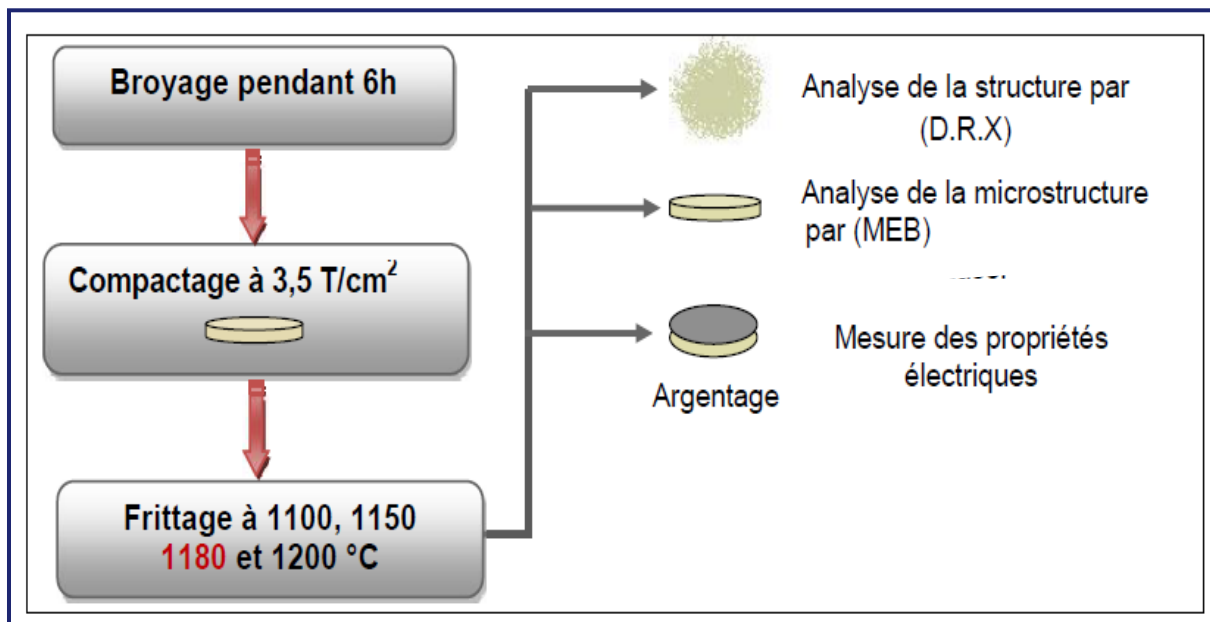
Broyage pendant 6h

Compactage à 3,5 T/cm$^2$

Frittage à 1100, 1150 1180 et 1200 °C

Analyse de la structure par (D.R.X)

Analyse de la microstructure par (MEB)

Mesure des propriétés électriques

Argentage